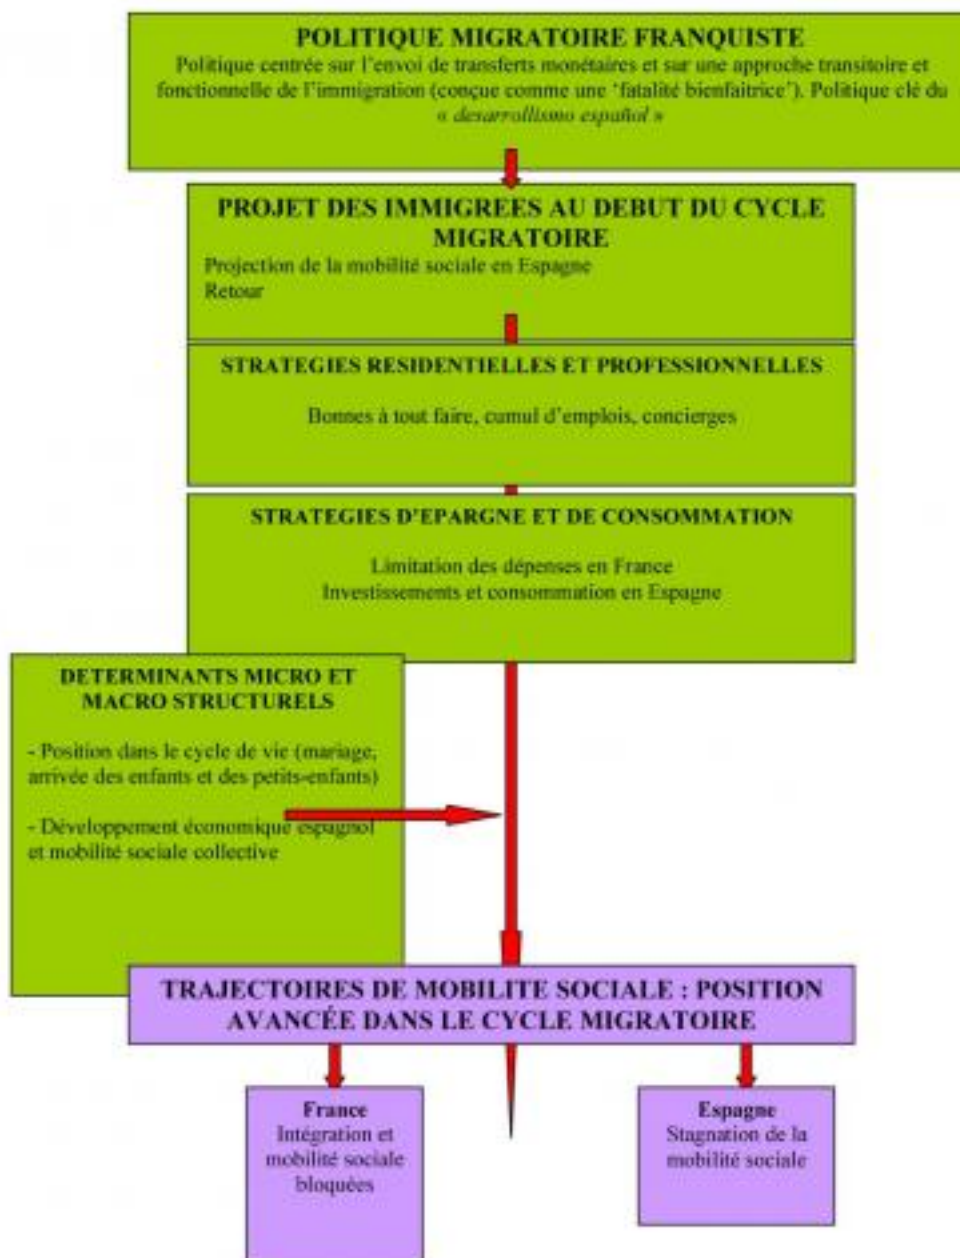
POLITIQUE MIGRATOIRE FRANQUISTE

Politique centrée sur l'envoi de transferts monétaires et sur une approche transitoire et fonctionnelle de l'immigration (conçue comme une 'fatalité bienfaitrice'). Politique clé du « desarrollismo español »

PROJET DES IMMIGREES AU DEBUT DU CYCLE MIGRATOIRE

Projection de la mobilité sociale en Espagne
Retour

STRATEGIES RESIDENTIELLES ET PROFESSIONNELLES

Bonnes à tout faire, cumul d'emplois, concierges

STRATEGIES D'EPARGNE ET DE CONSOMMATION

Limitation des dépenses en France
Investissements et consommation en Espagne

DETERMINANTS MICRO ET MACRO STRUCTURELS

- Position dans le cycle de vie (mariage, arrivée des enfants et des petits-enfants)

- Développement économique espagnol et mobilité sociale collective

TRAJECTOIRES DE MOBILITE SOCIALE : POSITION AVANCÉE DANS LE CYCLE MIGRATOIRE

France
Intégration et mobilité sociale bloquées

Espagne
Stagnation de la mobilité sociale